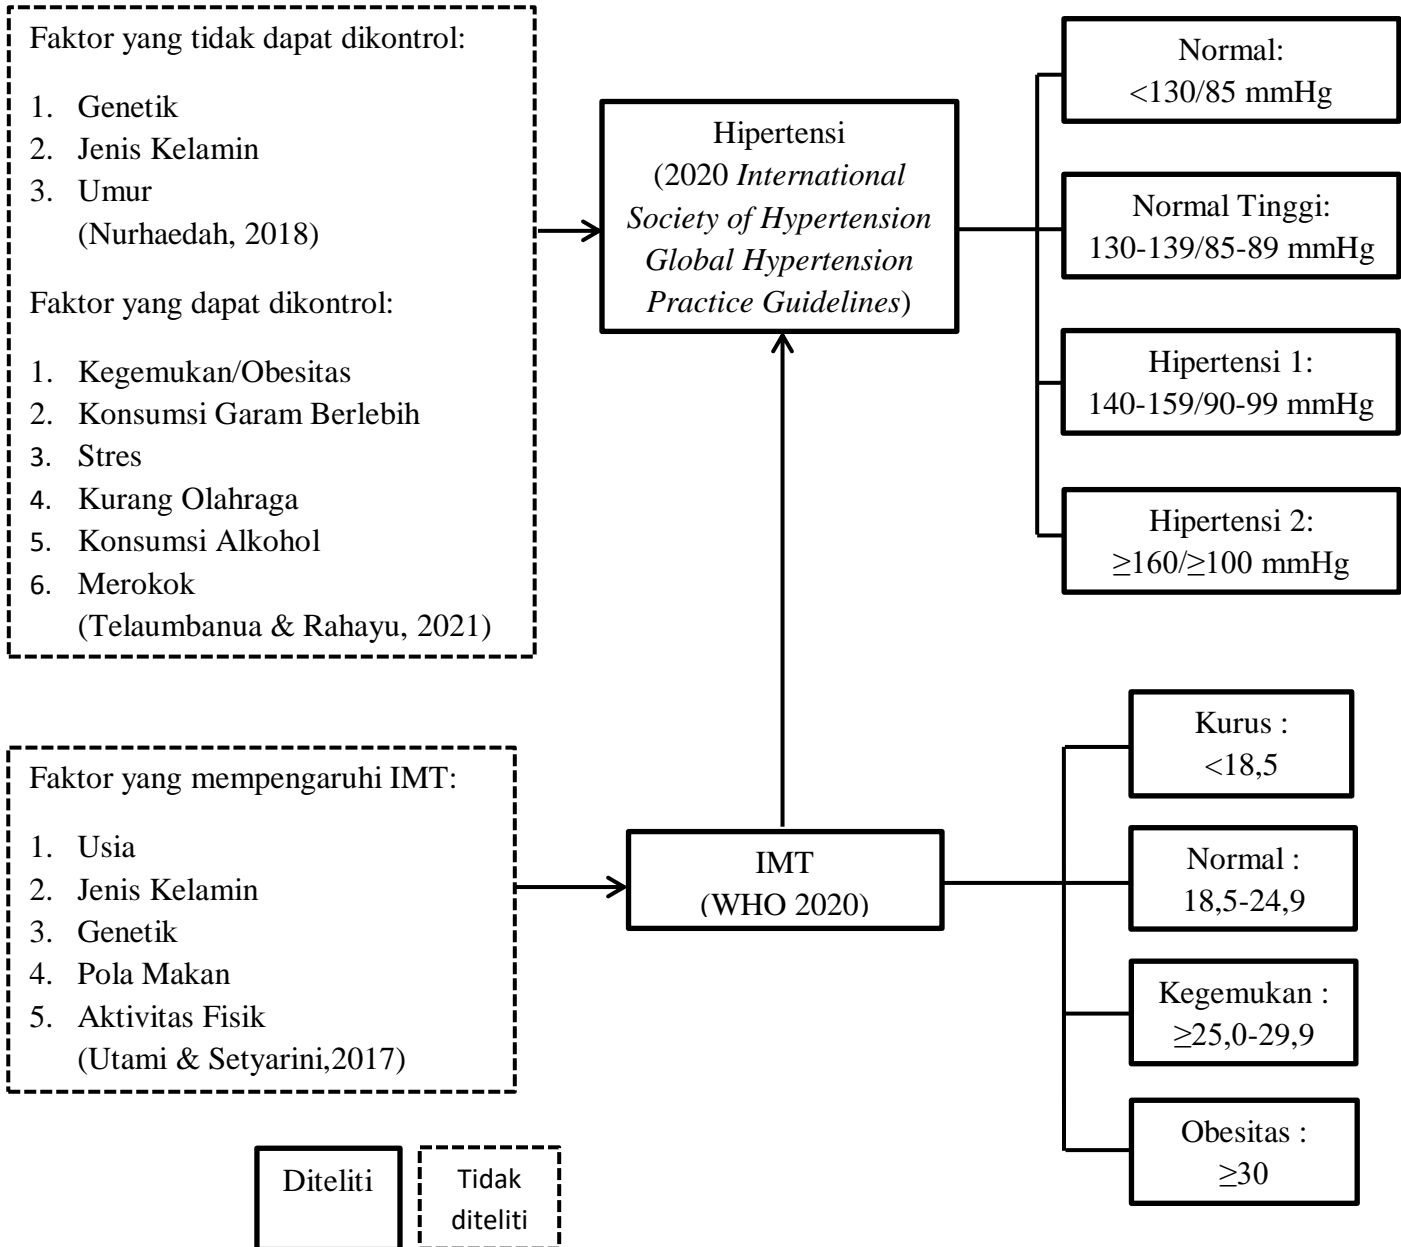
Faktor yang tidak dapat dikontrol:

1. Genetik
2. Jenis Kelamin
3. Umur
(Nurhaedah, 2018)

Faktor yang dapat dikontrol:

1. Kegemukan/Obesitas
2. Konsumsi Garam Berlebih
3. Stres
4. Kurang Olahraga
5. Konsumsi Alkohol
6. Merokok
(Telaumbanua & Rahayu, 2021)

Hipertensi (2020 *International Society of Hypertension Global Hypertension Practice Guidelines*)

Normal: <130/85 mmHg

Normal Tinggi: 130-139/85-89 mmHg

Hipertensi 1: 140-159/90-99 mmHg

Hipertensi 2: $\geq$160/$\geq$100 mmHg

Faktor yang mempengaruhi IMT:

1. Usia
2. Jenis Kelamin
3. Genetik
4. Pola Makan
5. Aktivitas Fisik
(Utami & Setyarini,2017)

IMT (WHO 2020)

Kurus : <18,5

Normal : 18,5-24,9

Kegemukan : $\geq$25,0-29,9

Obesitas : $\geq$30

Diteliti

Tidak diteliti